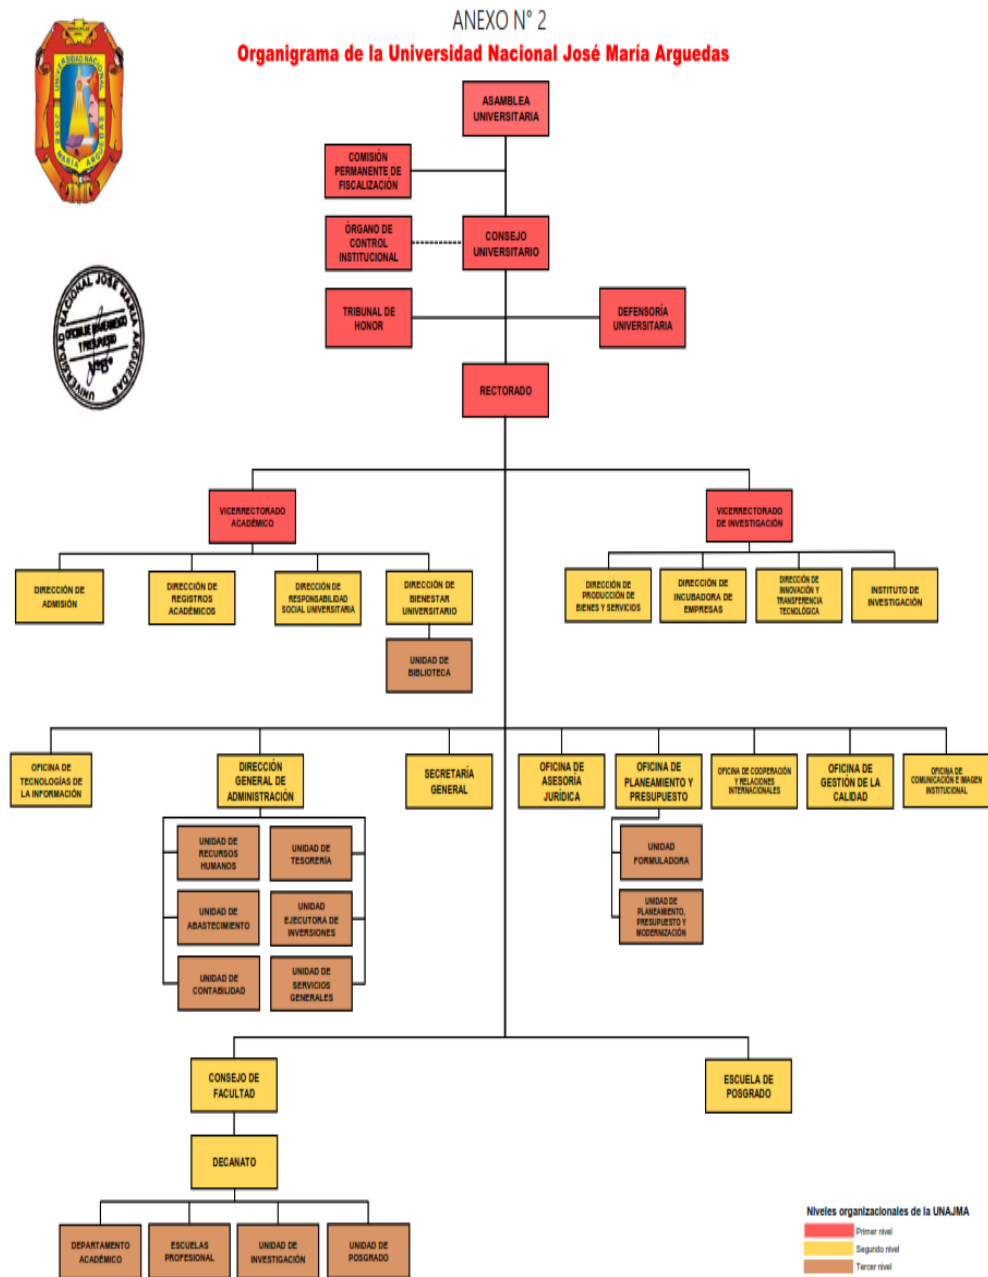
ANEXO N° 2

Organigrama de la Universidad Nacional José María Arguedas

UNIVERSIDAD NACIONAL JOSÉ MARÍA ARGUEDAS

UNIVERSIDAD NACIONAL JOSÉ MARÍA ARGUEDAS
OFICINA DE PLANEAMIENTO Y PRESUPUESTO

ASAMBLEA UNIVERSITARIA

COMISIÓN PERMANENTE DE FISCALIZACIÓN

ÓRGANO DE CONTROL INSTITUCIONAL

CONSEJO UNIVERSITARIO

TRIBUNAL DE HONOR

DEFENSORÍA UNIVERSITARIA

RECTORADO

VICERRECTORADO ACADÉMICO

VICERRECTORADO DE INVESTIGACIÓN

DIRECCIÓN DE ADMISIÓN

DIRECCIÓN DE REGISTROS ACADÉMICOS

DIRECCIÓN DE RESPONSABILIDAD SOCIAL UNIVERSITARIA

DIRECCIÓN DE BIENESTAR UNIVERSITARIO

UNIDAD DE BIBLIOTECA

DIRECCIÓN DE PRODUCCIÓN DE BIENES Y SERVICIOS

DIRECCIÓN DE INCUBADORA DE EMPRESAS

DIRECCIÓN DE INNOVACIÓN Y TRANSPERENCIA TECNOLÓGICA

INSTITUTO DE INVESTIGACIÓN

OFICINA DE TECNOLOGÍAS DE LA INFORMACIÓN

DIRECCIÓN GENERAL DE ADMINISTRACIÓN

SECRETARÍA GENERAL

OFICINA DE ASESORÍA JURÍDICA

OFICINA DE PLANEAMIENTO Y PRESUPUESTO

OFICINA DE COOPERACIÓN Y RELACIONES INTERNACIONALES

OFICINA DE GESTIÓN DE LA CALIDAD

OFICINA DE COMUNICACIÓN E IMAGEN INSTITUCIONAL

UNIDAD DE RECURSOS HUMANOS

UNIDAD DE TESORERÍA

UNIDAD DE ABASTECIMIENTO

UNIDAD EJECUTORA DE INVERSIONES

UNIDAD DE CONTABILIDAD

UNIDAD DE SERVICIOS GENERALES

UNIDAD FORMULADORA

UNIDAD DE PLANEAMIENTO, PRESUPUESTO Y MODERNIZACIÓN

CONSEJO DE FACULTAD

ESCUELA DE POSGRADO

DECANATO

DEPARTAMENTO ACADÉMICO

ESCUELAS PROFESIONAL

UNIDAD DE INVESTIGACIÓN

UNIDAD DE POSGRADO

Niveles organizacionales de la UNAJMA
Primer nivel
Segundo nivel
Tercer nivel